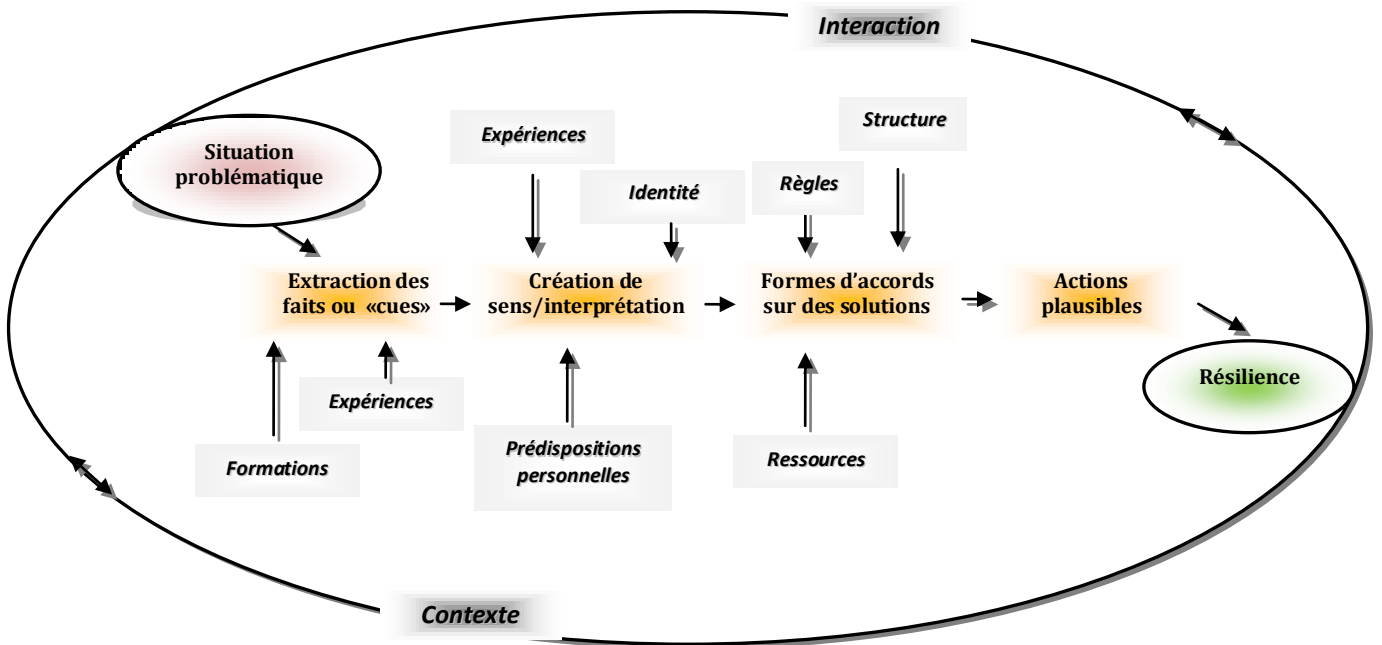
Interaction

Structure

Expériences

Situation problématique

Règles

Identité

Extraction des faits ou «cues»

Création de sens/interprétation

Formes d'accords sur des solutions

Actions plausibles

Résilience

Expériences

Formations

Prédispositions personnelles

Ressources

Contexte